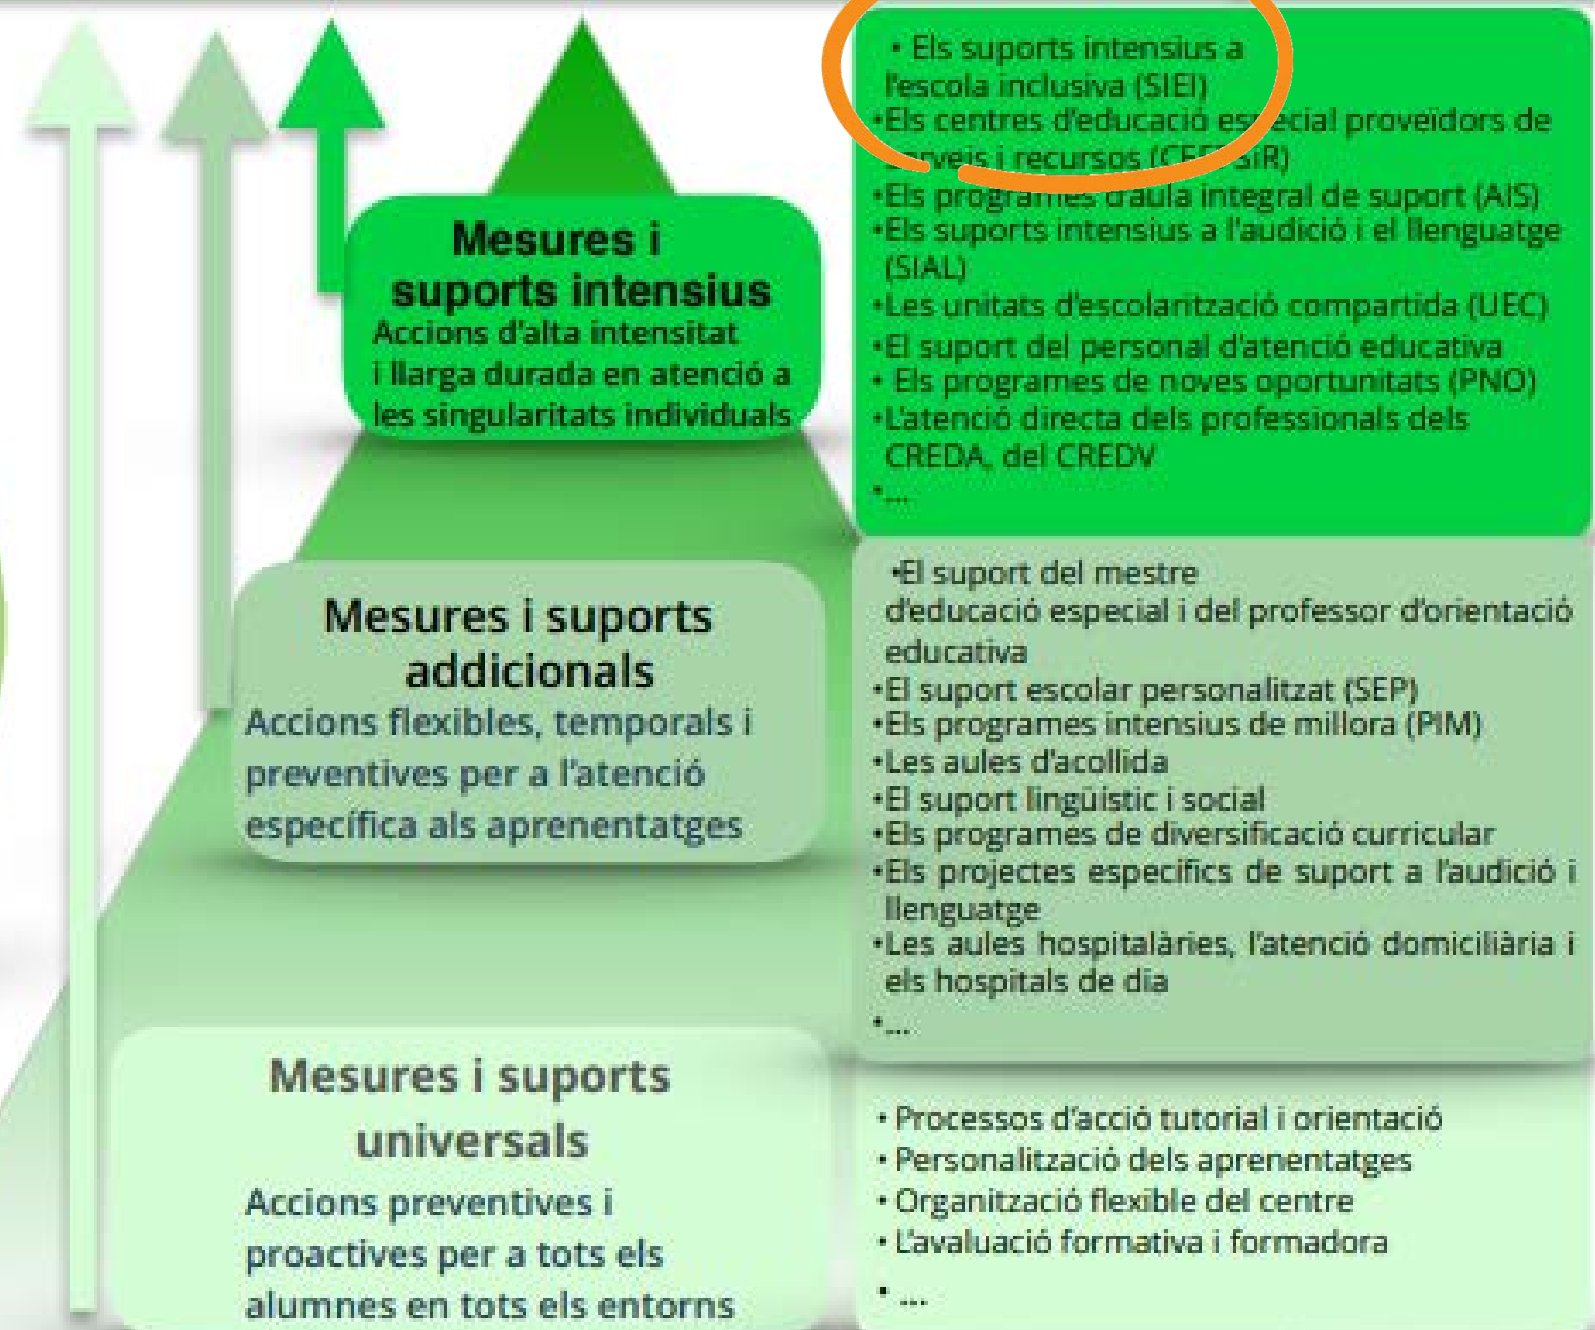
Mesures i suports intensius
Accions d'alta intensitat i llarga durada en atenció a les singularitats individuals

• Els suports intensius a l'escola inclusiva (SIEI)
•Els centres d'educació es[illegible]ecial proveïdors de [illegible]rveis i recursos (CE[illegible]SIR)
•Els progra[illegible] d'aula integral de suport (AIS)
•Els suports intensius a l'audició i el llenguatge (SIAL)
•Les unitats d'escolarització compartida (UEC)
•El suport del personal d'atenció educativa
• Els programes de noves oportunitats (PNO)
•L'atenció directa dels professionals dels CREDA, del CREDV
•...

Mesures i suports addicionals
Accions flexibles, temporals i preventives per a l'atenció específica als aprenentatges

•El suport del mestre d'educació especial i del professor d'orientació educativa
•El suport escolar personalitzat (SEP)
•Els programes intensius de millora (PIM)
•Les aules d'acollida
•El suport lingüístic i social
•Els programes de diversificació curricular
•Els projectes específics de suport a l'audició i llenguatge
•Les aules hospitalàries, l'atenció domiciliària i els hospitals de dia
•...

Mesures i suports universals
Accions preventives i proactives per a tots els alumnes en tots els entorns

• Processos d'acció tutorial i orientació
• Personalització dels aprenentatges
• Organització flexible del centre
• L'avaluació formativa i formadora
• ...